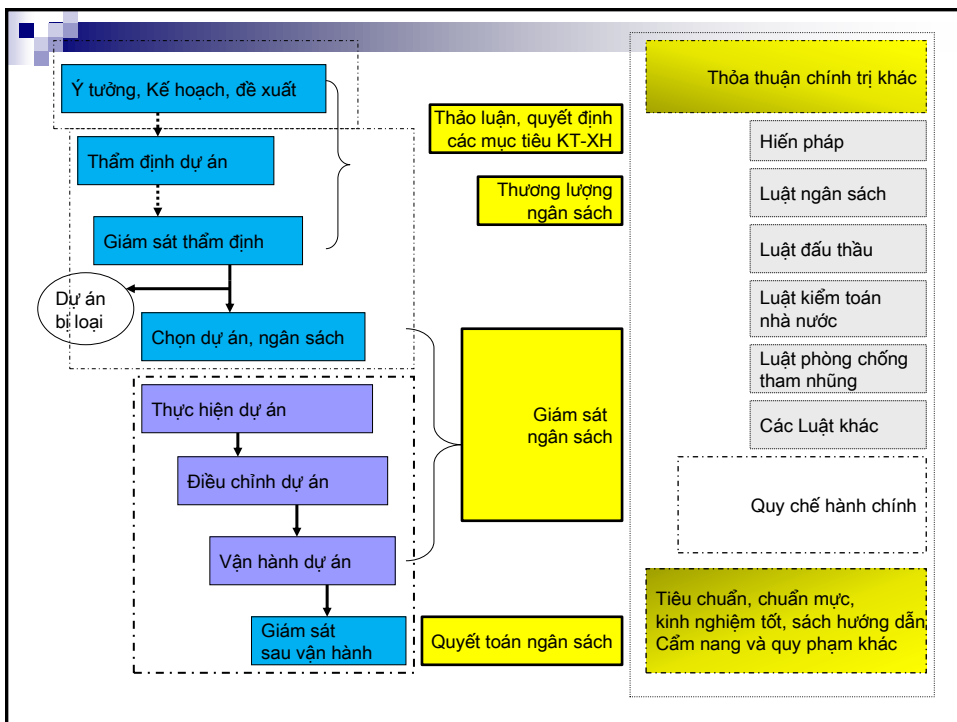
Ý tưởng, Kế hoạch, đề xuất

Thẩm định dự án

Giám sát thẩm định

Dự án bị loại

Chọn dự án, ngân sách

Thực hiện dự án

Điều chỉnh dự án

Vận hành dự án

Giám sát sau vận hành

Thảo luận, quyết định các mục tiêu KT-XH

Thương lượng ngân sách

Giám sát ngân sách

Quyết toán ngân sách

Thỏa thuận chính trị khác

Hiến pháp

Luật ngân sách

Luật đấu thầu

Luật kiểm toán nhà nước

Luật phòng chống tham nhũng

Các Luật khác

Quy chế hành chính

Tiêu chuẩn, chuẩn mực, kinh nghiệm tốt, sách hướng dẫn, Cẩm nang và quy phạm khác